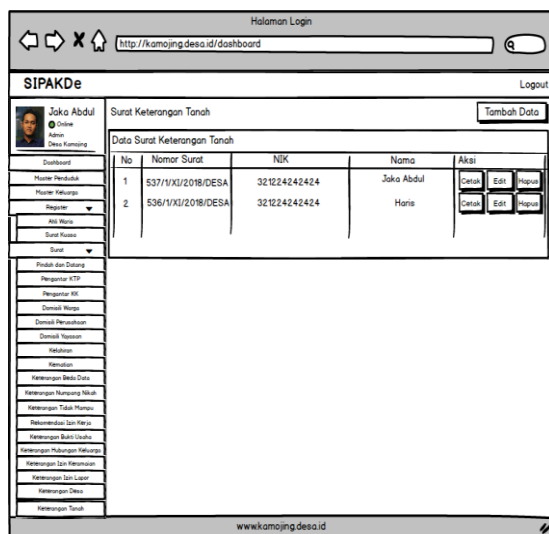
Halaman Login

http://kamojing.desa.id/dashboard

SIPAKDe

Logout

Jaka Abdul
Online
Admin
Desa Kamojing

Dashboard
Master Penduduk
Master Keluarga
Register
Ahli Waris
Surat Kuasa
Surat
Pindah dan Datang
Pengantar KTP
Pengantar KK
Domisili Warga
Domisili Perusahaan
Domisili Yayasan
Kelahiran
Kematian
Keterangan Beda Data
Keterangan Numpang Nikah
Keterangan Tidak Mampu
Rekomendasi Izin Kerja
Keterangan Bukti Usaha
Keterangan Hubungan Keluarga
Keterangan Izin Keramaian
Keterangan Izin Lapor
Keterangan Desa
Keterangan Tanah

Surat Keterangan Tanah

Tambah Data

Data Surat Keterangan Tanah

| No | Nomor Surat | NIK | Nama | Aksi |
|---|---|---|---|---|
| 1 | 537/1/XI/2018/DESA | 321224242424 | Jaka Abdul | Cetak Edit Hapus |
| 2 | 536/1/XI/2018/DESA | 321224242424 | Haris | Cetak Edit Hapus |

www.kamojing.desa.id